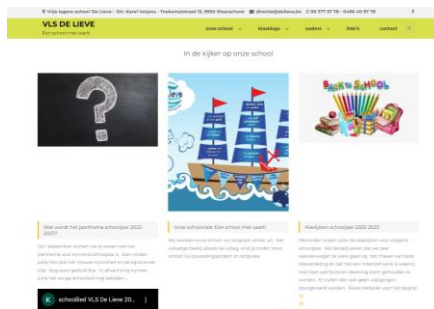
Vrije lagere school 'De Lieve' · Dir. Karel Verjans · Teekenstraat 15, 9950 Waarschoot · directie@vlslieve.be · 09 377 07 79 · 0486 45 97 78

VLS DE LIEVE
Een school met waarde

onze school · klasblogs · ouders · foto's · contact

In de kijker op onze school

BACK TO SCHOOL

Wat wordt het jaarthema schooljaar 2022-2023?

Op 1 september komen we samen aan het jaarthema voor komende schooljaar. In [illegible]

onze schoolvisie: Een school met waarde

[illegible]

Klasjuffen schooljaar 2022-2023

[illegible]

schoollied VLS De Lieve 20...